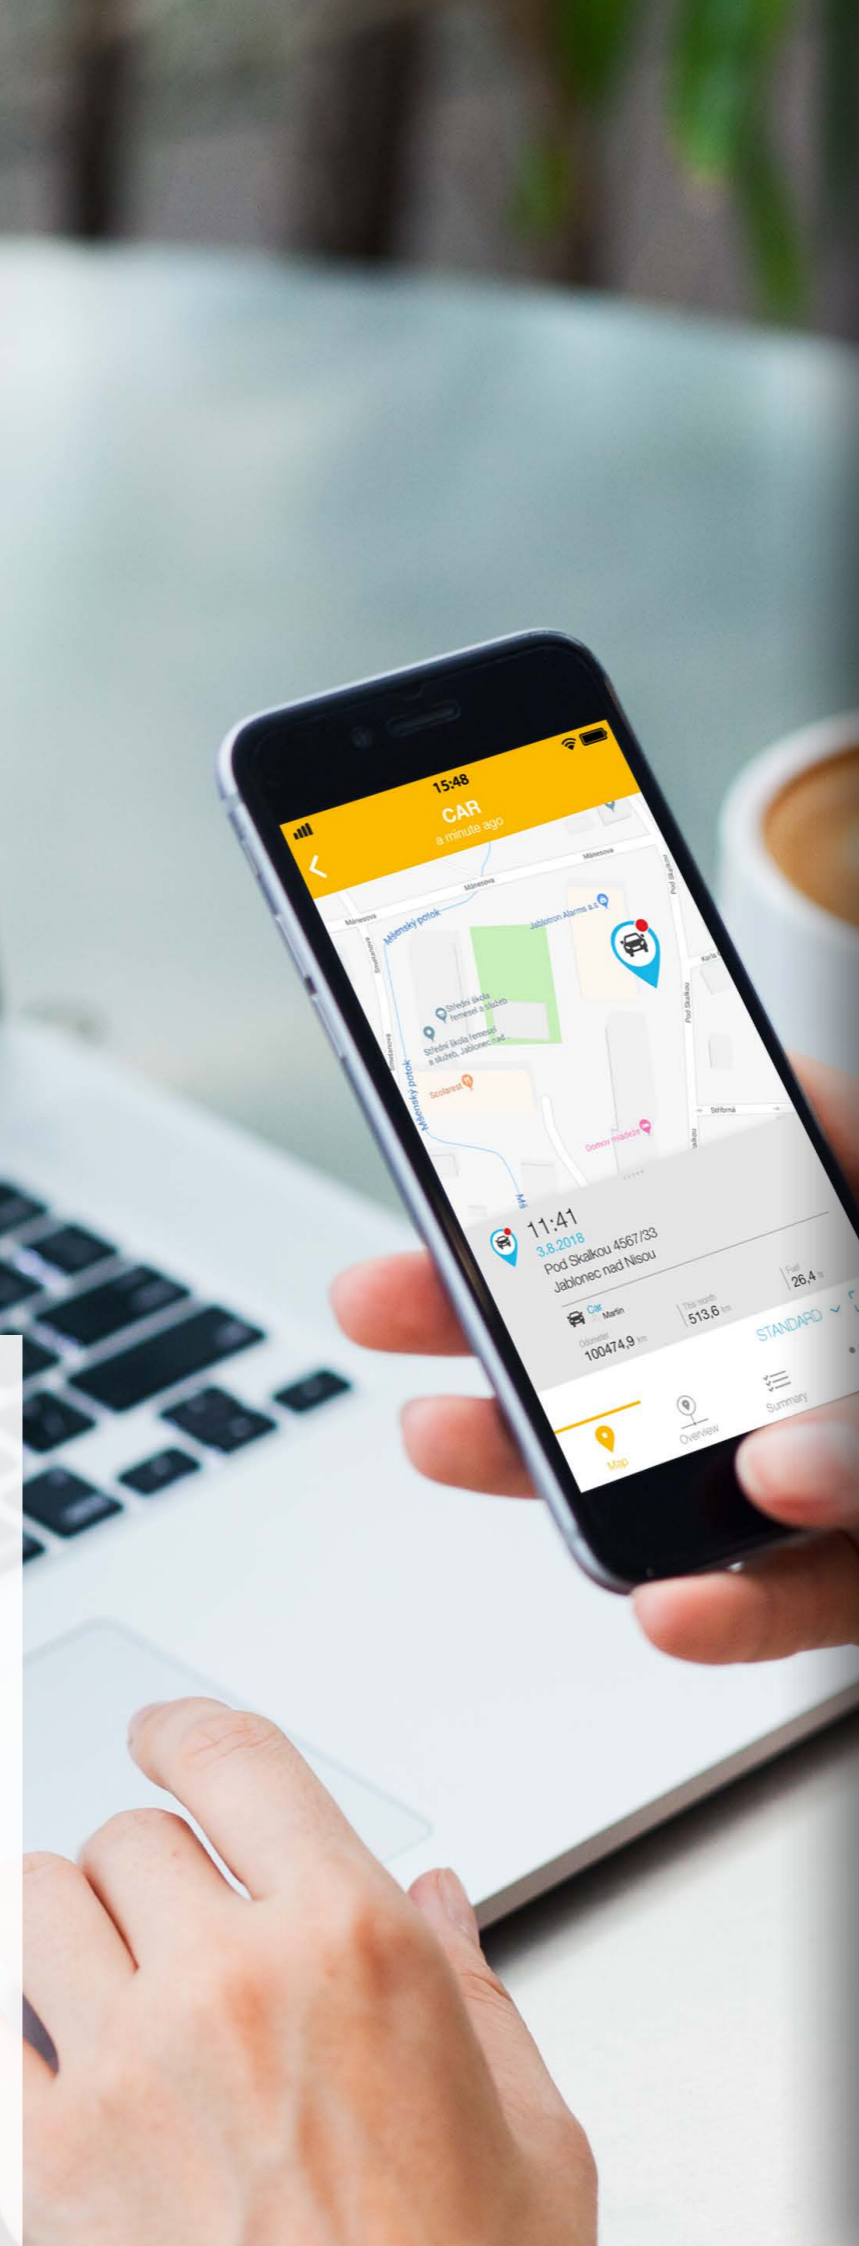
15:48
CAR
a minute ago

Mánesova
Mánesova
Mánesova
Mšenský potok
Jablotron Alarms a.s.
Pod Skalkou
Karla
Střední škola řemesel a služeb
Střední škola řemesel a služeb, Jablonec nad...
Mšenský potok
Scolarest
Domov Raduše
Stříbrná

11:41
3.8.2018
Pod Skalkou 4567/33
Jablonec nad Nisou

Car
Martin
Odometer
100474,9 km
This month
513,6 km
Fuel
26,4
STANDARD

Map
Overview
Summary